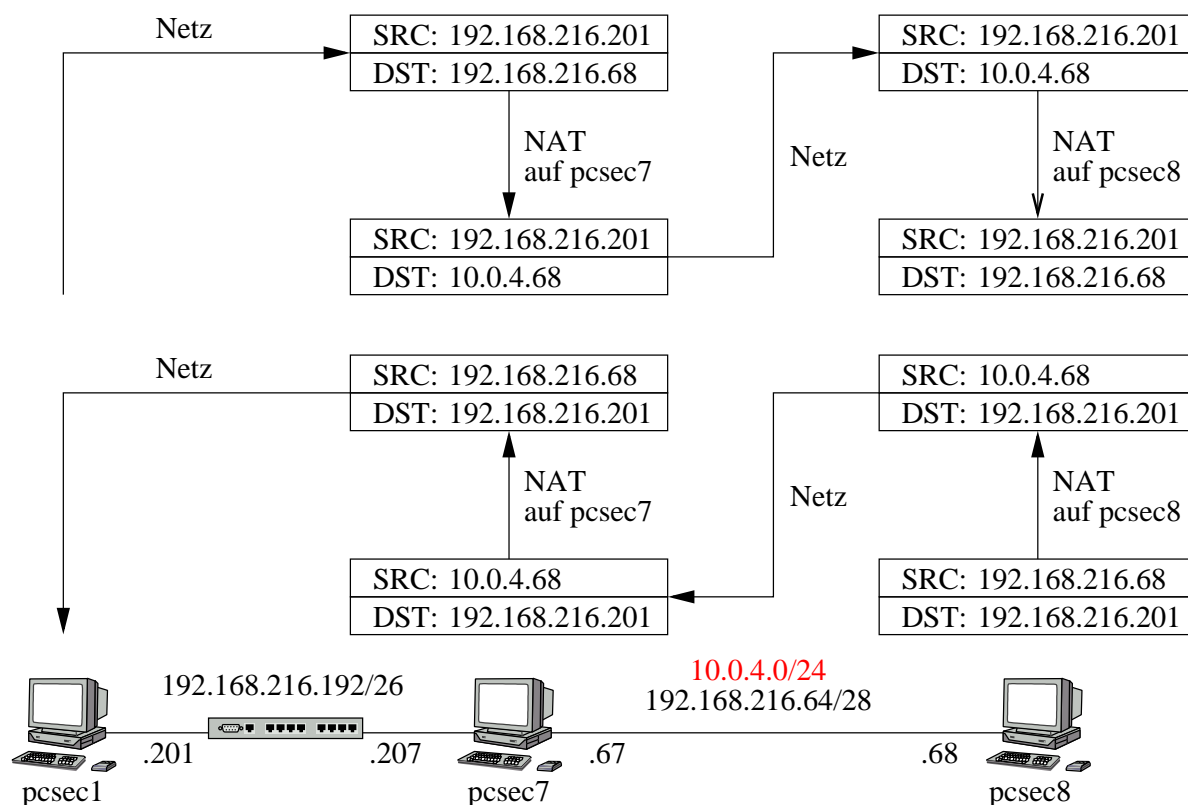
Netz

SRC: 192.168.216.201
DST: 192.168.216.68

NAT
auf pcsec7

SRC: 192.168.216.201
DST: 10.0.4.68

Netz

SRC: 192.168.216.201
DST: 10.0.4.68

NAT
auf pcsec8

SRC: 192.168.216.201
DST: 192.168.216.68

Netz

SRC: 192.168.216.68
DST: 192.168.216.201

NAT
auf pcsec7

SRC: 10.0.4.68
DST: 192.168.216.201

Netz

SRC: 10.0.4.68
DST: 192.168.216.201

NAT
auf pcsec8

SRC: 192.168.216.68
DST: 192.168.216.201

192.168.216.192/26

10.0.4.0/24
192.168.216.64/28

.201
.207
.67
.68

pcsec1
pcsec7
pcsec8